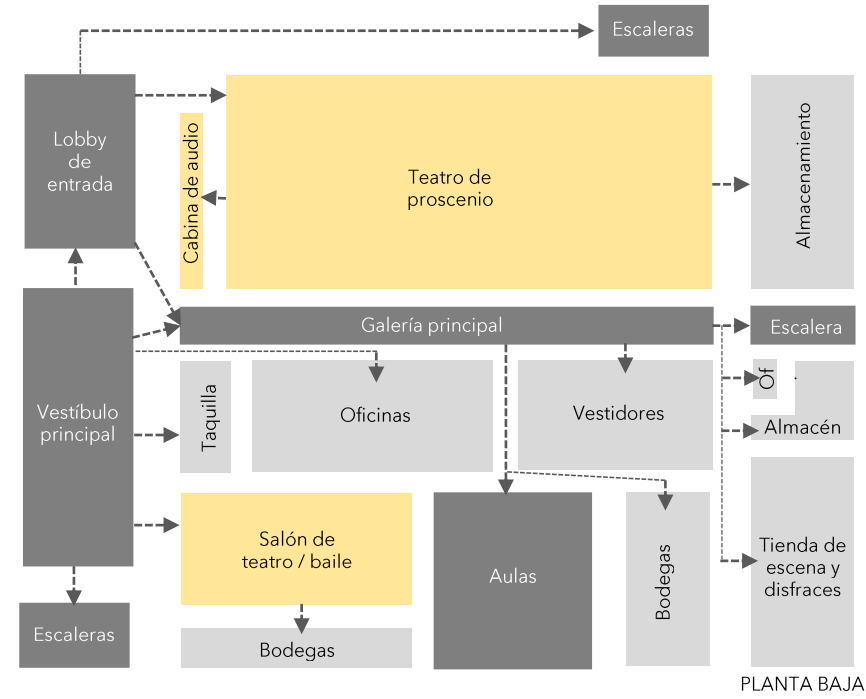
Escaleras

Lobby de entrada

Cabina de audio

Teatro de proscenio

Almacenamiento

Galería principal

Escalera

Vestíbulo principal

Taquilla

Oficinas

Vestidores

Of

Almacén

Salón de teatro / baile

Aulas

Bodegas

Tienda de escena y disfraces

Escaleras

Bodegas

PLANTA BAJA